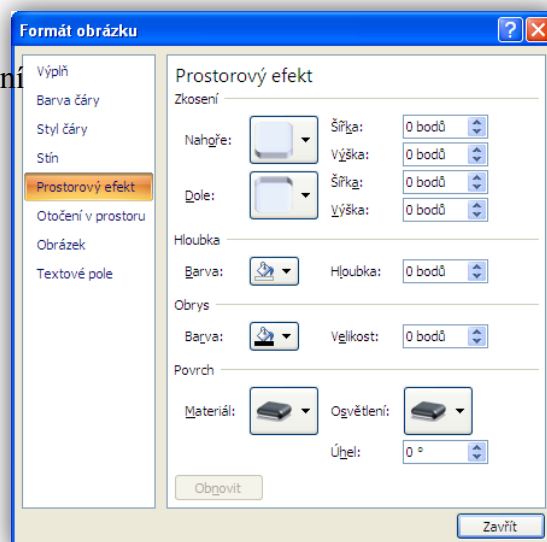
Formát obrázku

ní

Výplň
Barva čáry
Styl čáry
Stín
Prostorový efekt
Otočení v prostoru
Obrázek
Textové pole

Prostorový efekt
Zkosení
Nahoře:
Šířka: 0 bodů
Výška: 0 bodů
Dole:
Šířka: 0 bodů
Výška: 0 bodů
Hloubka
Barva:
Hloubka: 0 bodů
Obrys
Barva:
Velikost: 0 bodů
Povrch
Materiál:
Osvětlení:
Úhel: 0 °
Obnovit

Zavřít